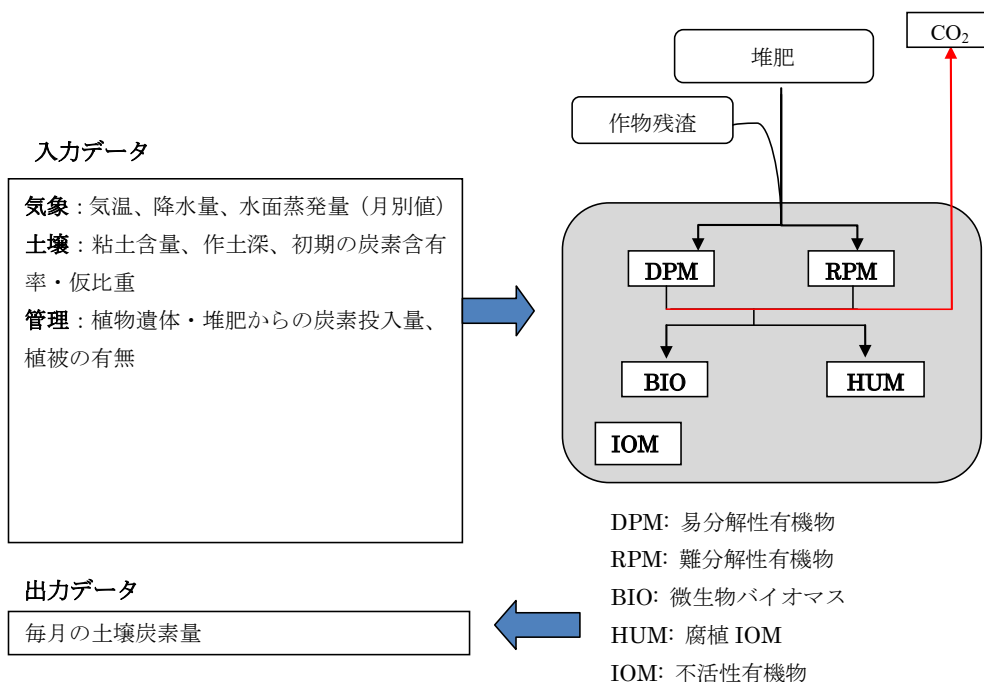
入力データ

気象：気温、降水量、水面蒸発量（月別値）
土壌：粘土含量、作土深、初期の炭素含有率・仮比重
管理：植物遺体・堆肥からの炭素投入量、植被の有無

堆肥

$CO_2$

作物残渣

DPM

RPM

BIO

HUM

IOM

DPM: 易分解性有機物
RPM: 難分解性有機物
BIO: 微生物バイオマス
HUM: 腐植 IOM
IOM: 不活性有機物

出力データ

毎月の土壌炭素量